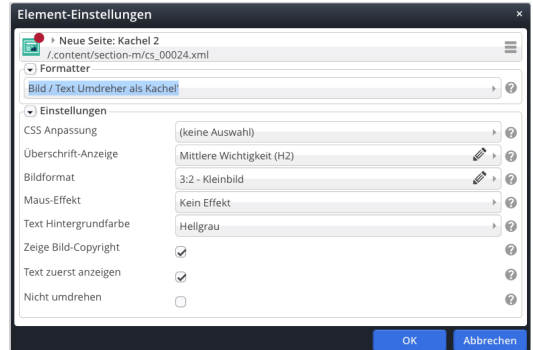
Element-Einstellungen ×

Neue Seite: Kachel 2
/.content/section-m/cs_00024.xml

Formatter
Bild / Text Umdreher als Kachel'

Einstellungen

| CSS Anpassung | (keine Auswahl) |
|---|---|
| Überschrift-Anzeige | Mittlere Wichtigkeit (H2) |
| Bildformat | 3:2 - Kleinbild |
| Maus-Effekt | Kein Effekt |
| Text Hintergrundfarbe | Hellgrau |
| Zeige Bild-Copyright | ✓ |
| Text zuerst anzeigen | ✓ |
| Nicht umdrehen | |

OK Abbrechen